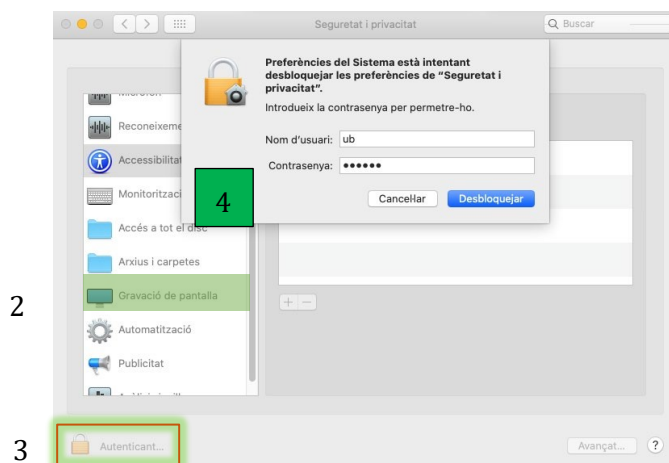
Seguretat i privacitat

Buscar

Preferències del Sistema està intentant desbloquejar les preferències de "Seguretat i privacitat".

Introdueix la contrasenya per permetre-ho.

Nom d'usuari: ub

Contrasenya: ••••••

Cancel·lar

Desbloquejar

4

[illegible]

Reconeixeme

Accessibilitat

Monitoritzaci

Accés a tot el disc

Arxius i carpetes

Gravació de pantalla

Automatització

Publicitat

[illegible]

+ −

2

3

Autenticant...

Avançat...

?